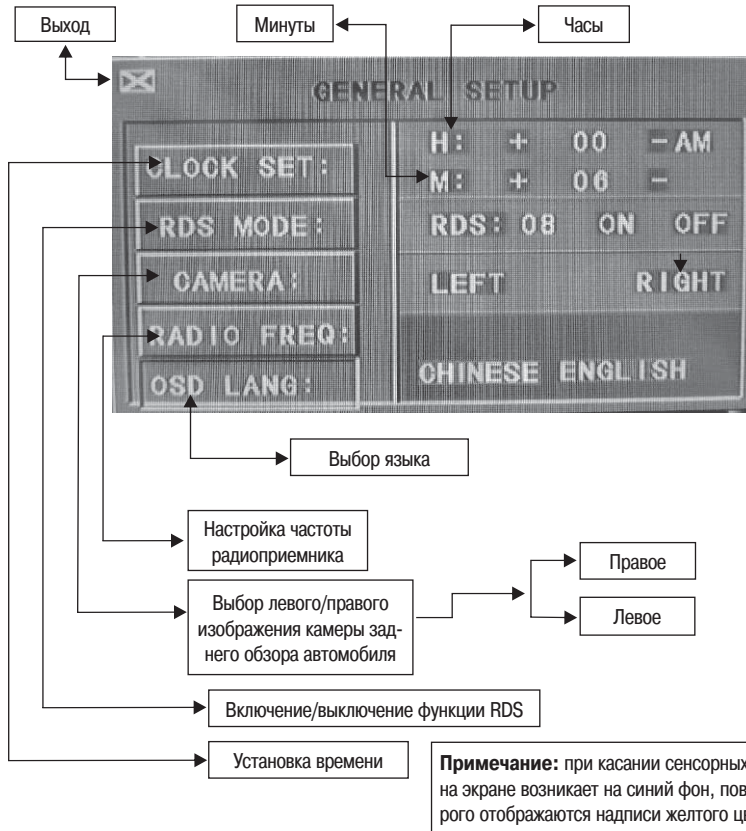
Выход

Минуты

Часы

GENERAL SETUP

CLOCK SET:

RDS MODE:

CAMERA:

RADIO FREQ:

OSD LANG:

H: + 00 - AM

M: + 06 -

RDS: 08 ON OFF

LEFT RIGHT

CHINESE ENGLISH

Выбор языка

Настройка частоты радиоприемника

Выбор левого/правого изображения камеры заднего обзора автомобиля

Правое

Левое

Включение/выключение функции RDS

Установка времени

**Примечание:** при касании сенсорных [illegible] на экране возникает на синий фон, пов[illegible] рого отображаются надписи желтого ц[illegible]